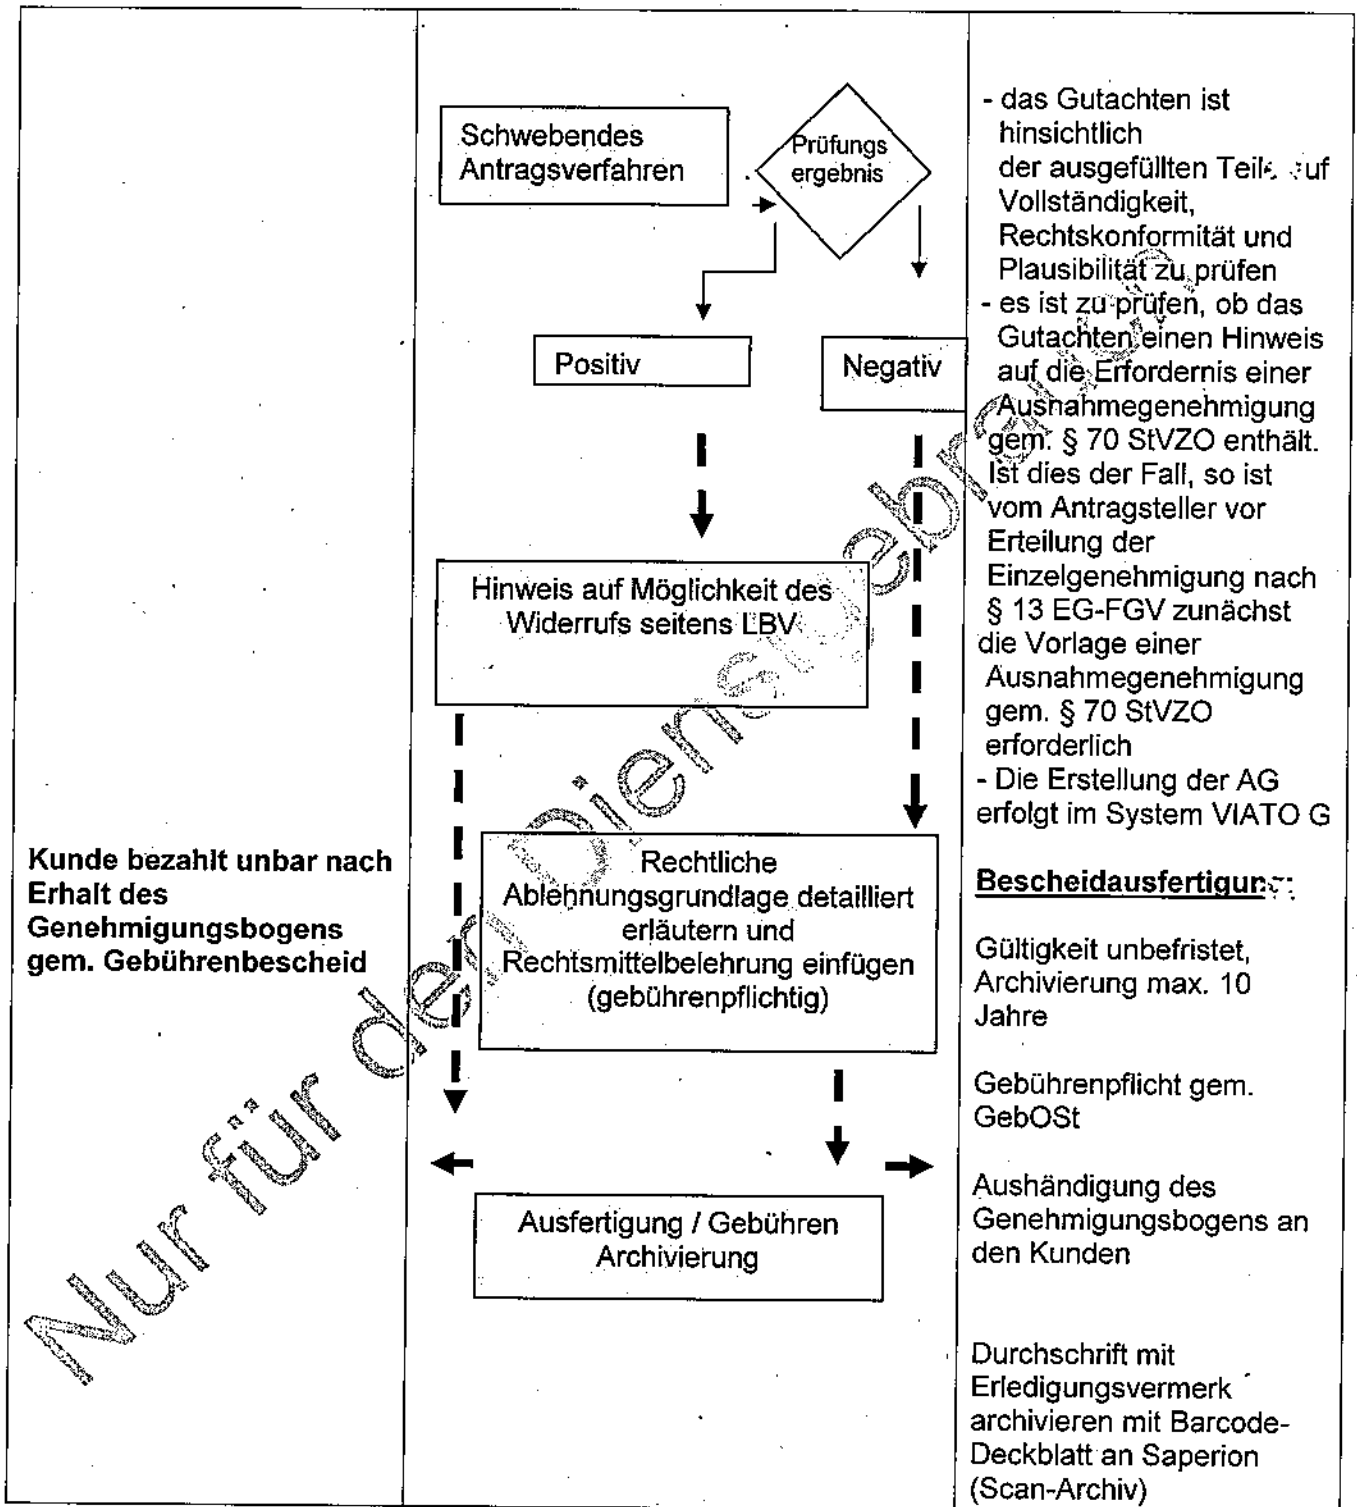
Kunde bezahlt unbar nach Erhalt des Genehmigungsbogens gem. Gebührenbescheid

Schwebendes Antragsverfahren

Prüfungs ergebnis

Positiv

Negativ

Hinweis auf Möglichkeit des Widerrufs seitens LBV

Rechtliche Ablehnungsgrundlage detailliert erläutern und Rechtsmittelbelehrung einfügen (gebührenpflichtig)

Ausfertigung / Gebühren Archivierung

- das Gutachten ist hinsichtlich der ausgefüllten Teil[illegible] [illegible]uf Vollständigkeit, Rechtskonformität und Plausibilität zu prüfen
- es ist zu prüfen, ob das Gutachten einen Hinweis auf die Erfordernis einer Ausnahmegenehmigung gem. § 70 StVZO enthält. Ist dies der Fall, so ist vom Antragsteller vor Erteilung der Einzelgenehmigung nach § 13 EG-FGV zunächst die Vorlage einer Ausnahmegenehmigung gem. § 70 StVZO erforderlich
- Die Erstellung der AG erfolgt im System VIATO G

Bescheidausfertigun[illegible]

Gültigkeit unbefristet, Archivierung max. 10 Jahre

Gebührenpflicht gem. GebOSt

Aushändigung des Genehmigungsbogens an den Kunden

Durchschrift mit Erledigungsvermerk archivieren mit Barcode-Deckblatt an Saperion (Scan-Archiv)

Nur für den Dienstgebr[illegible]